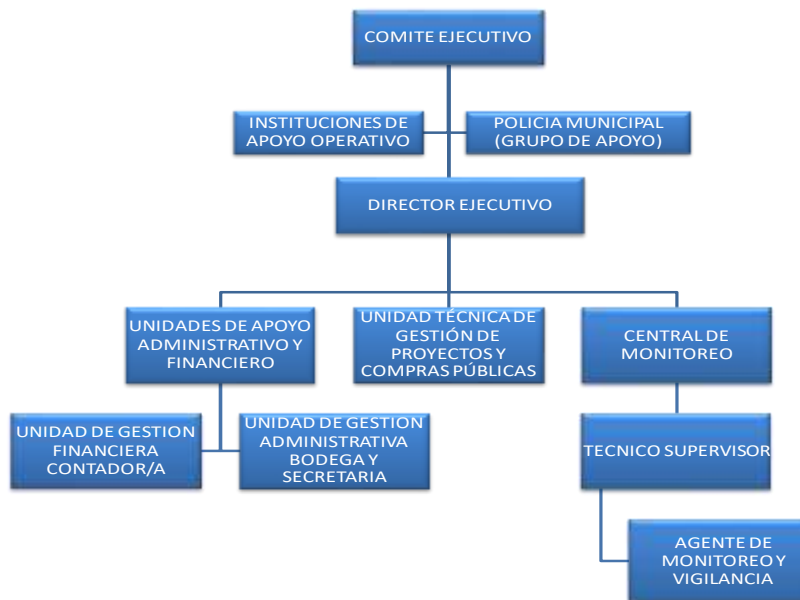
COMITE EJECUTIVO

INSTITUCIONES DE APOYO OPERATIVO

POLICIA MUNICIPAL (GRUPO DE APOYO)

DIRECTOR EJECUTIVO

UNIDADES DE APOYO ADMINISTRATIVO Y FINANCIERO

UNIDAD TÉCNICA DE GESTIÓN DE PROYECTOS Y COMPRAS PÚBLICAS

CENTRAL DE MONITOREO

UNIDAD DE GESTION FINANCIERA CONTADOR/A

UNIDAD DE GESTION ADMINISTRATIVA BODEGA Y SECRETARIA

TECNICO SUPERVISOR

AGENTE DE MONITOREO Y VIGILANCIA